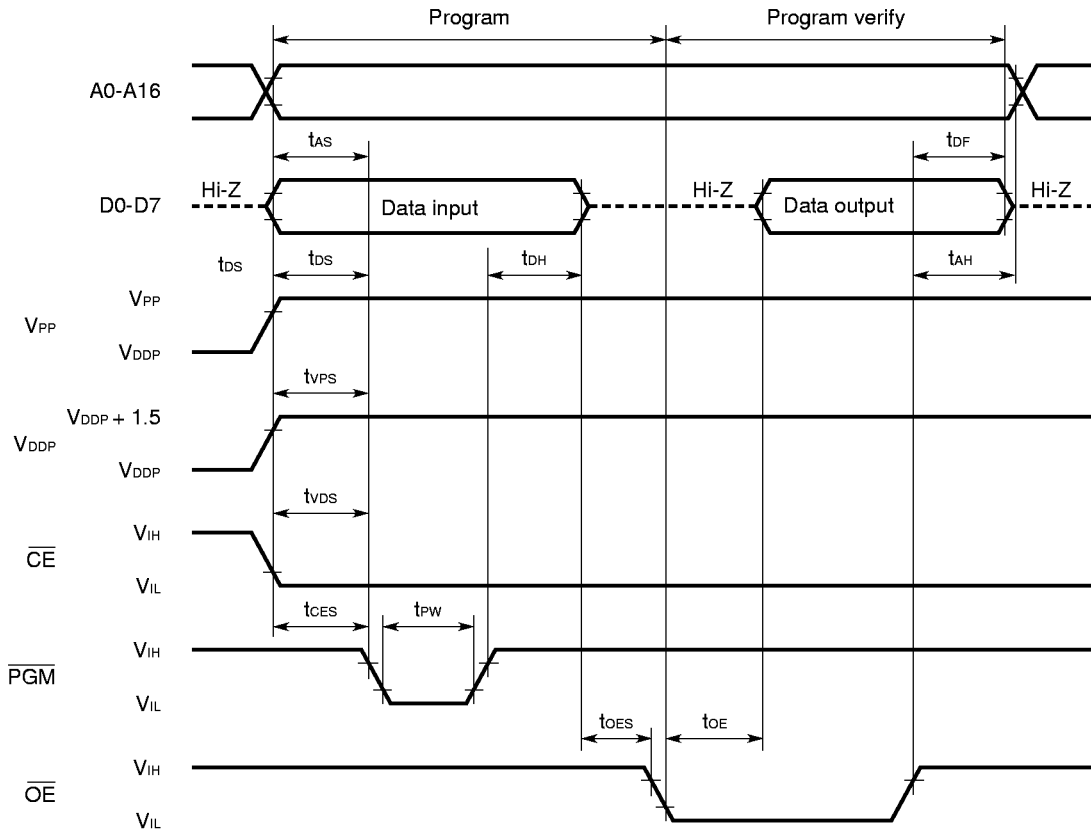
Program

Program verify

A0-A16

$t_{AS}$

$t_{DF}$

Hi-Z

D0-D7

Data input

Hi-Z

Data output

Hi-Z

$t_{DS}$

$t_{DS}$

$t_{DH}$

$t_{AH}$

$V_{PP}$

$V_{PP}$

$V_{DDP}$

$t_{VPS}$

$V_{DDP}+1.5$

$V_{DDP}$

$V_{DDP}$

$t_{VDS}$

$V_{IH}$

$\overline{CE}$

$V_{IL}$

$t_{CES}$

$t_{PW}$

$V_{IH}$

$\overline{PGM}$

$V_{IL}$

$t_{OES}$

$t_{OE}$

$V_{IH}$

$\overline{OE}$

$V_{IL}$